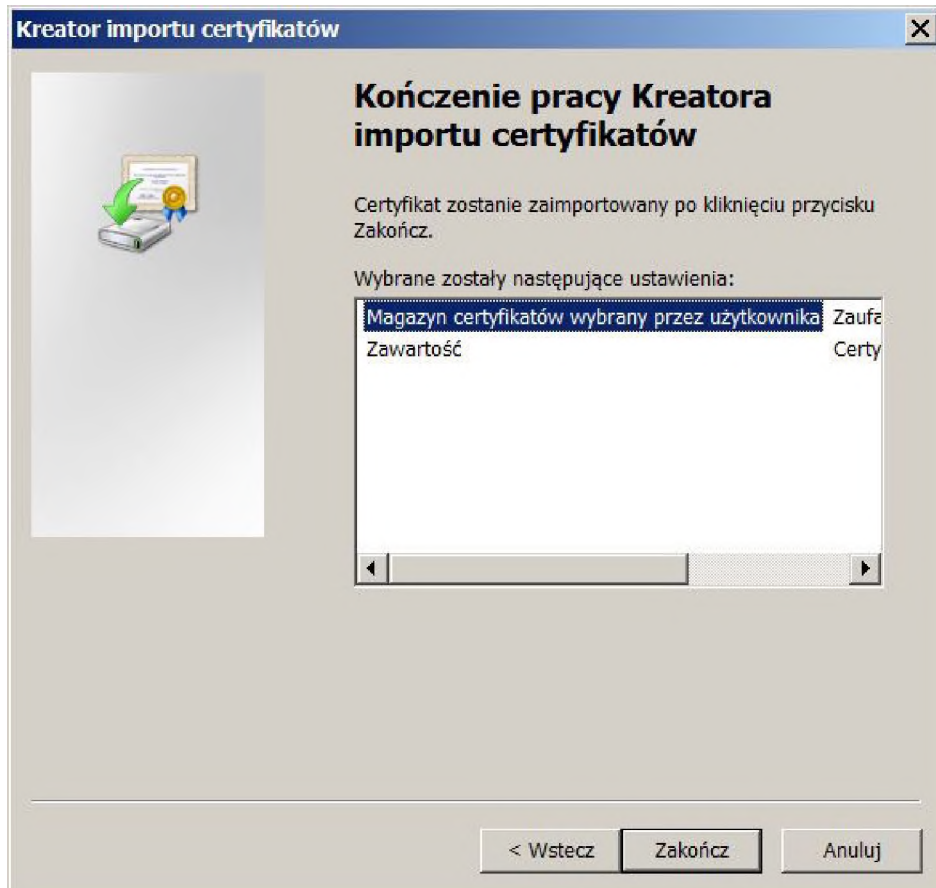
Kreator importu certyfikatów

Kończenie pracy Kreatora importu certyfikatów

Certyfikat zostanie zaimportowany po kliknięciu przycisku Zakończ.

Wybrane zostały następujące ustawienia:

| | |
|---|---|
| Magazyn certyfikatów wybrany przez użytkownika | Zaufa |
| Zawartość | Certy |

< Wstecz Zakończ Anuluj